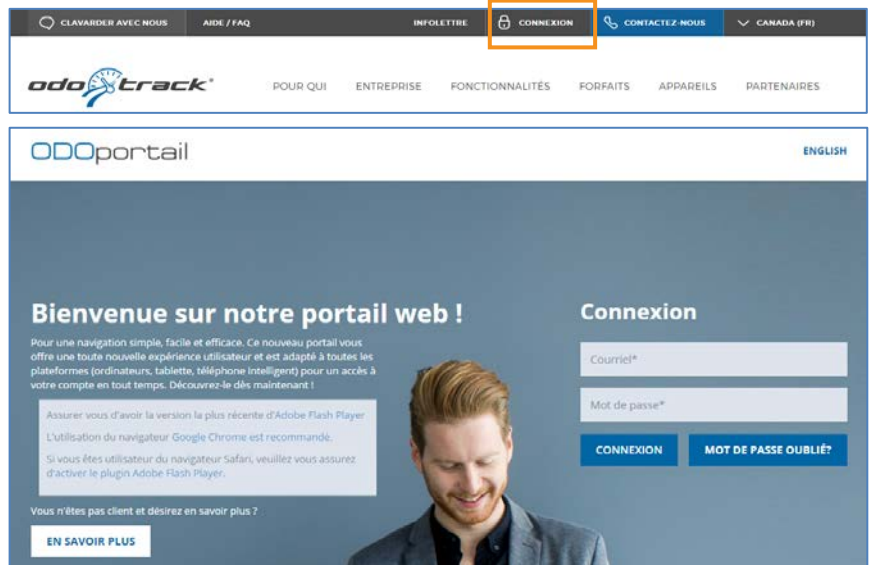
CLAVARDER AVEC NOUS AIDE / FAQ INFOLETTRE CONNEXION CONTACTEZ-NOUS CANADA (FR)

odotrack®

POUR QUI ENTREPRISE FONCTIONNALITÉS FORFAITS APPAREILS PARTENAIRES

ODOportail

ENGLISH

Bienvenue sur notre portail web !

Pour une navigation simple, facile et efficace. Ce nouveau portail vous offre une toute nouvelle expérience utilisateur et est adapté à toutes les plateformes (ordinateurs, tablette, téléphone intelligent) pour un accès à votre compte en tout temps. Découvrez-le dès maintenant !

Assurer vous d'avoir la version la plus récente d'Adobe Flash Player

L'utilisation du navigateur Google Chrome est recommandé.

Si vous êtes utilisateur du navigateur Safari, veuillez vous assurez d'activer le plugin Adobe Flash Player.

Vous n'êtes pas client et désirez en savoir plus ?

EN SAVOIR PLUS

Connexion

Courriel*

Mot de passe*

CONNEXION

MOT DE PASSE OUBLIÉ?